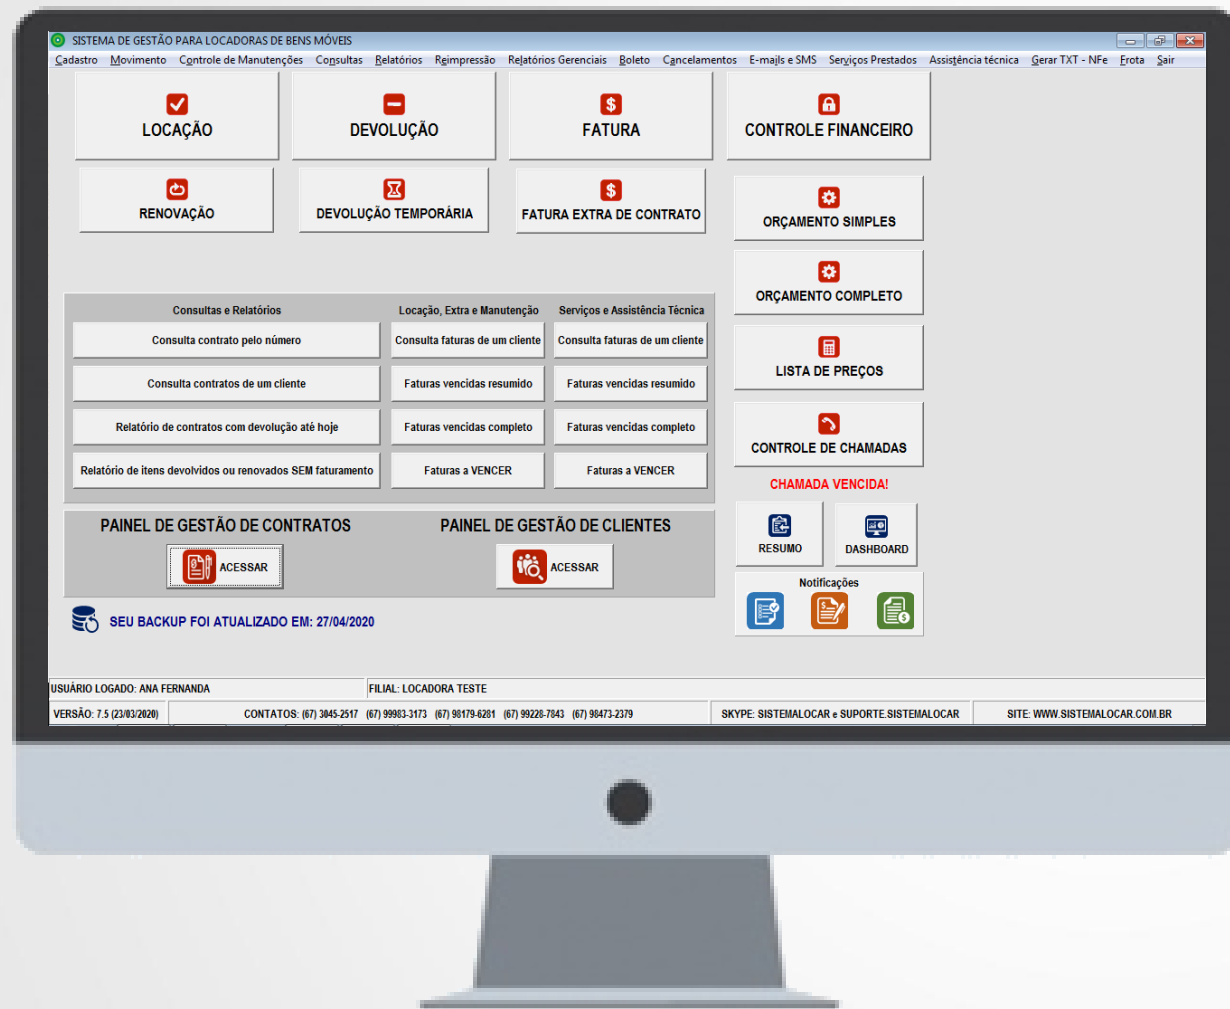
SISTEMA DE GESTÃO PARA LOCADORAS DE BENS MÓVEIS

Cadastro Movimento Controle de Manutenções Consultas Relatórios Reimpressão Relatórios Gerenciais Boleto Cancelamentos E-mails e SMS Serviços Prestados Assistência técnica Gerar TXT - NFe Frota Sair

LOCAÇÃO

DEVOLUÇÃO

FATURA

CONTROLE FINANCEIRO

RENOVAÇÃO

DEVOLUÇÃO TEMPORÁRIA

FATURA EXTRA DE CONTRATO

ORÇAMENTO SIMPLES

ORÇAMENTO COMPLETO

LISTA DE PREÇOS

CONTROLE DE CHAMADAS

CHAMADA VENCIDA!

Consultas e Relatórios

Consulta contrato pelo número

Consulta contratos de um cliente

Relatório de contratos com devolução até hoje

Relatório de itens devolvidos ou renovados SEM faturamento

Locação, Extra e Manutenção

Consulta faturas de um cliente

Faturas vencidas resumido

Faturas vencidas completo

Faturas a VENCER

Serviços e Assistência Técnica

Consulta faturas de um cliente

Faturas vencidas resumido

Faturas vencidas completo

Faturas a VENCER

PAINEL DE GESTÃO DE CONTRATOS

ACESSAR

PAINEL DE GESTÃO DE CLIENTES

ACESSAR

RESUMO

DASHBOARD

Notificações

SEU BACKUP FOI ATUALIZADO EM: 27/04/2020

USUÁRIO LOGADO: ANA FERNANDA

FILIAL: LOCADORA TESTE

VERSÃO: 7.5 (23/03/2020)

CONTATOS: (67) 3045-2517 (67) 99983-3173 (67) 98179-6281 (67) 99228-7843 (67) 98473-2379

SKYPE: SISTEMALOCAR e SUPORTE.SISTEMALOCAR

SITE: WWW.SISTEMALOCAR.COM.BR